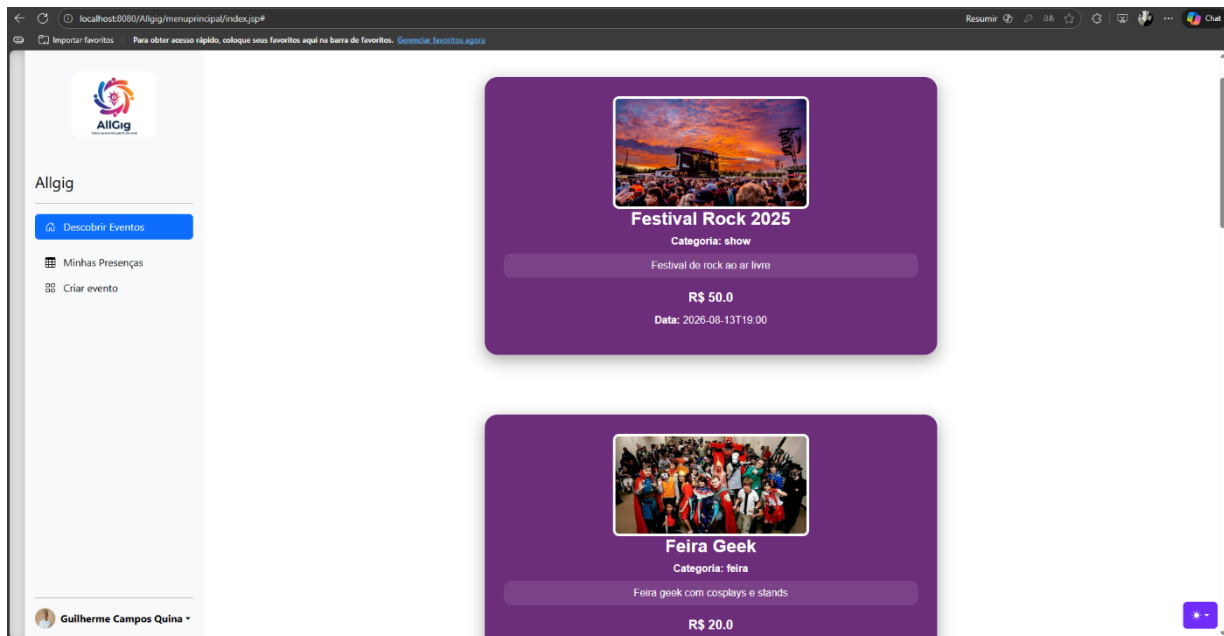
localhost:8080/Allgig/menuprincipal/index.jsp#

Resumir

Chat

Importar favoritos | Para obter acesso rápido, coloque seus favoritos aqui na barra de favoritos. Gerenciar favoritos agora

AllGig
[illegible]

Allgig

Descobrir Eventos

Minhas Presenças

Criar evento

Guilherme Campos Quina

Festival Rock 2025

Categoria: show

Festival de rock ao ar livre

R$ 50.0

Data: 2026-08-13T19:00

Feira Geek

Categoria: feira

Feira geek com cosplays e stands

R$ 20.0